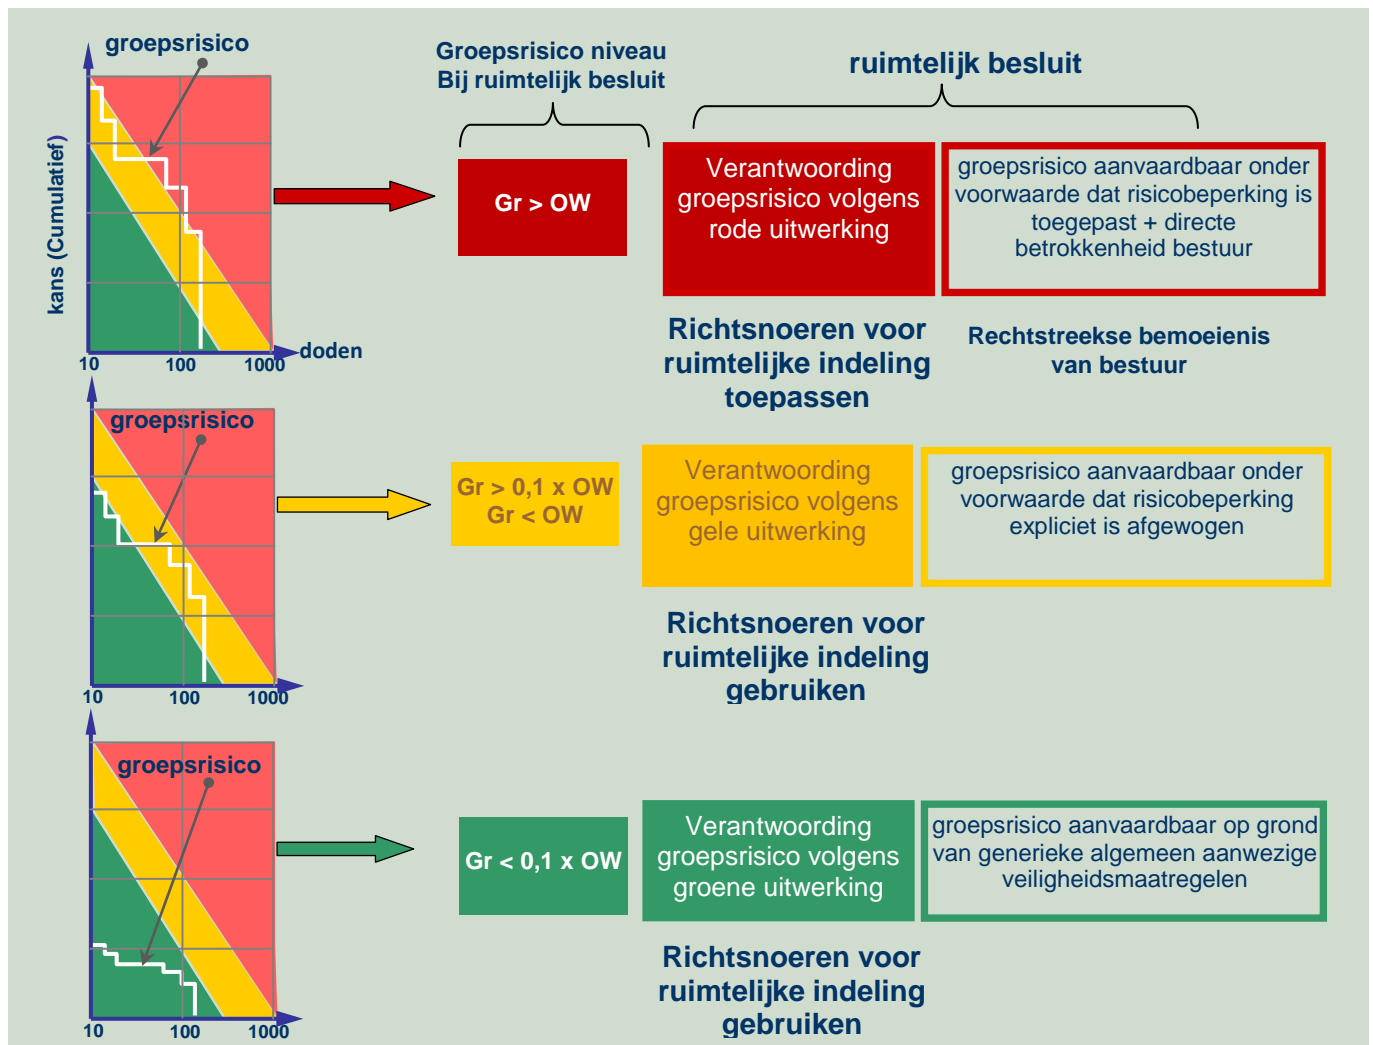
groepsrisico

kans (Cumulatief)

10 100 1000 doden

Groepsrisico niveau
Bij ruimtelijk besluit

ruimtelijk besluit

Gr > OW

Verantwoording groepsrisico volgens rode uitwerking

groepsrisico aanvaardbaar onder voorwaarde dat risicobeperking is toegepast + directe betrokkenheid bestuur

Richtsnoeren voor ruimtelijke indeling toepassen

Rechtstreekse bemoeienis van bestuur

groepsrisico

10 100 1000

Gr > 0,1 x OW
Gr < OW

Verantwoording groepsrisico volgens gele uitwerking

groepsrisico aanvaardbaar onder voorwaarde dat risicobeperking expliciet is afgewogen

Richtsnoeren voor ruimtelijke indeling gebruiken

groepsrisico

10 100 1000

Gr < 0,1 x OW

Verantwoording groepsrisico volgens groene uitwerking

groepsrisico aanvaardbaar op grond van generieke algemeen aanwezige veiligheidsmaatregelen

Richtsnoeren voor ruimtelijke indeling gebruiken